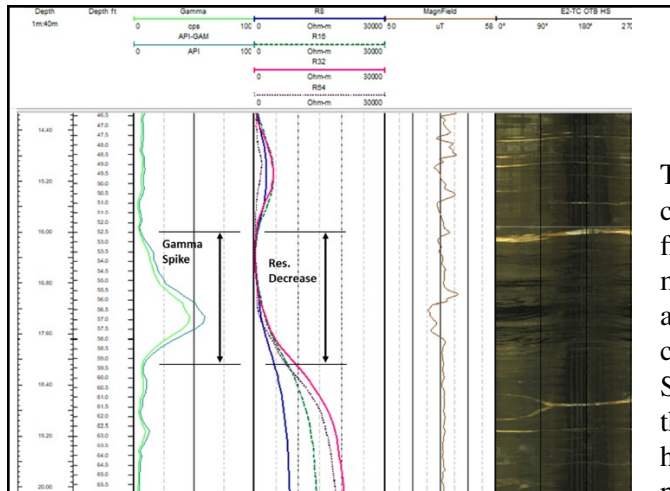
Depth 1m:40m | Depth ft | Gamma | R8 | MagnField | E2-TC OTB HS
0 cps 100 | 0 Ohm-m 30000 | 50 uT 58 | 0° 90° 180° 270
API-GAM | R16
0 API 100 | 0 Ohm-m 30000
R32
0 Ohm-m 30000
R64
0 Ohm-m 30000

14.40
15.20
16.00
16.80
17.60
18.40
19.20
20.00

46.5 47.0 47.5 48.0 48.5 49.0 49.5 50.0 50.5 51.0 51.5 52.0 52.5 53.0 53.5 54.0 54.5 55.0 55.5 56.0 56.5 57.0 57.5 58.0 58.5 59.0 59.5 60.0 60.5 61.0 61.5 62.0 62.5 63.0 63.5 64.0 64.5 65.0 65.5

Gamma Spike

Res. Decrease

T
c
f
n
a
c
S
t
h
n